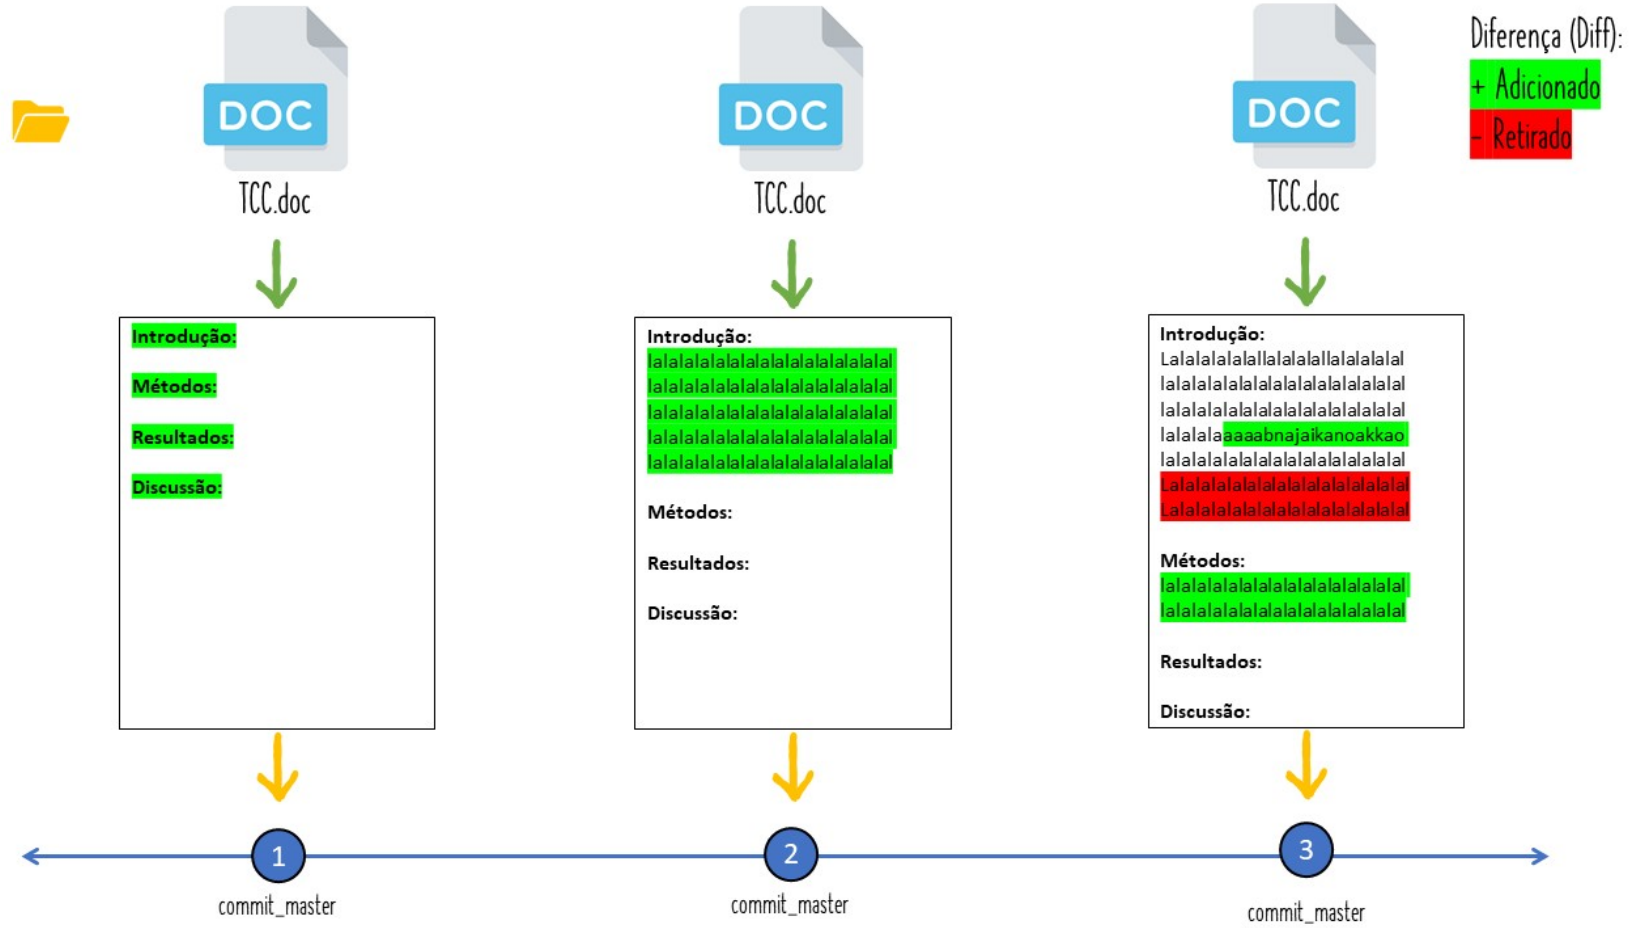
Diferença (Diff):
+ Adicionado
- Retirado

DOC
TCC.doc

Introdução:

Métodos:

Resultados:

Discussão:

1
commit_master

DOC
TCC.doc

Introdução:
lalalalalalalalalalalalalalal
lalalalalalalalalalalalalalal
lalalalalalalalalalalalalalal
lalalalalalalalalalalalalalal
lalalalalalalalalalalalalalal

Métodos:

Resultados:

Discussão:

2
commit_master

DOC
TCC.doc

Introdução:
Lalalalalalallalalalallalalalal
lalalalalalalalalalalalalalal
lalalalalalalalalalalalalalal
lalalalaaaabnajaikanoakkao
lalalalalalalalalalalalalalal
Lalalalalalalalalalalalalalal
Lalalalalalalalalalalalalalal

Métodos:
lalalalalalalalalalalalalalal
lalalalalalalalalalalalalalal

Resultados:

Discussão:

3
commit_master